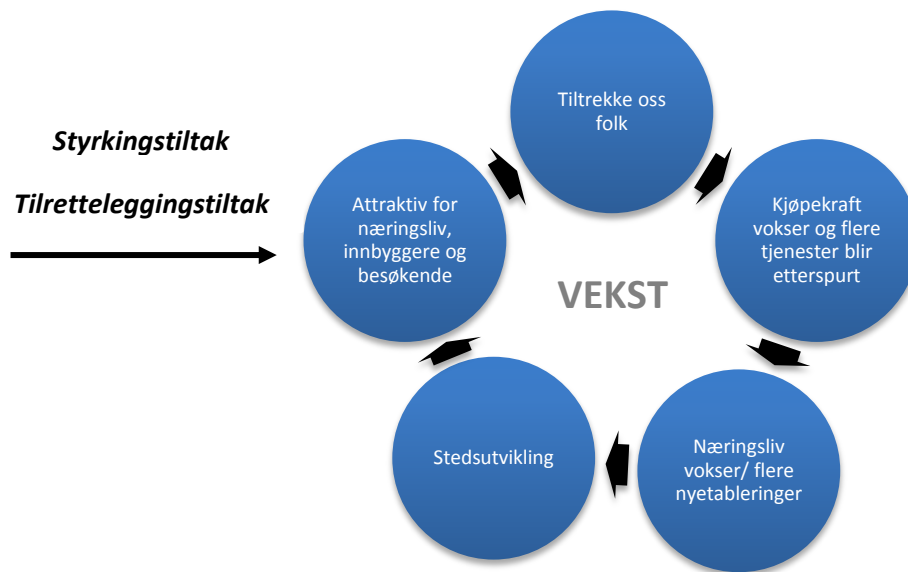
Styrkingstiltak

Tilretteleggingstiltak

Tiltrekke oss folk

Kjøpekraft vokser og flere tjenester blir etterspurt

Næringsliv vokser/ flere nyetableringer

Stedsutvikling

Attraktiv for næringsliv, innbyggere og besøkende

VEKST